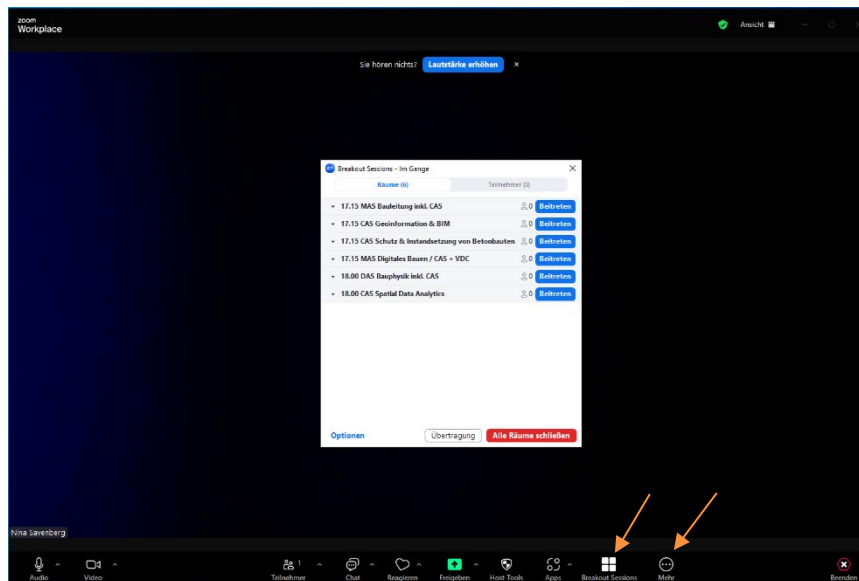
zoom
Workplace

Ansicht

Sie hören nichts? Lautstärke erhöhen ×

Breakout Sessions - Im Gange ×

Räume (6) | Teilnehmer (0)

17.15 MAS Bauleitung inkl. CAS 0 Beitreten
17.15 CAS Geoinformation & BIM 0 Beitreten
17.15 CAS Schutz & Instandsetzung von Betonbauten 0 Beitreten
17.15 MAS Digitales Bauen / CAS + VDC 0 Beitreten
18.00 DAS Bauphysik inkl. CAS 0 Beitreten
18.00 CAS Spatial Data Analytics 0 Beitreten

Optionen Übertragung Alle Räume schließen

Nina Savenberg

Audio Video Teilnehmer 1 Chat Reagieren Freigeben Host Tools Apps Breakout Sessions Mehr Beenden